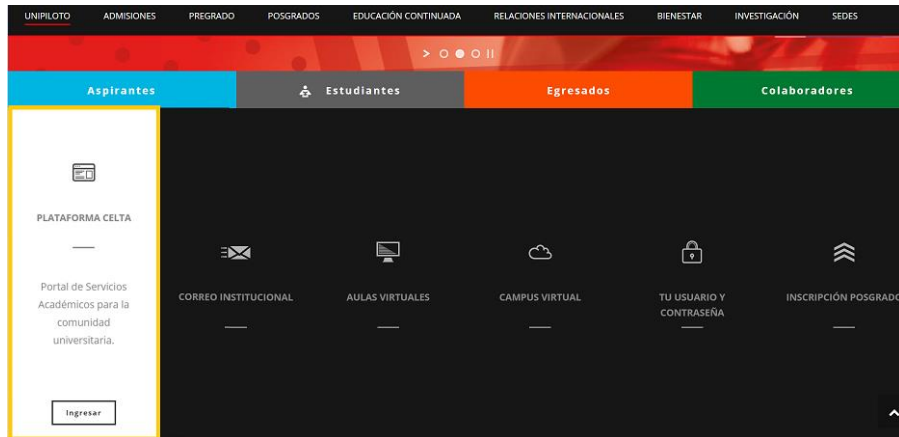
UNIPILOTO ADMISIONES PREGRADO POSGRADOS EDUCACIÓN CONTINUADA RELACIONES INTERNACIONALES BIENESTAR INVESTIGACIÓN SEDES

Aspirantes

Estudiantes

Egresados

Colaboradores

PLATAFORMA CELTA

Portal de Servicios Académicos para la comunidad universitaria.

Ingresar

CORREO INSTITUCIONAL

AULAS VIRTUALES

CAMPUS VIRTUAL

TU USUARIO Y CONTRASEÑA

INSCRIPCIÓN POSGRADO